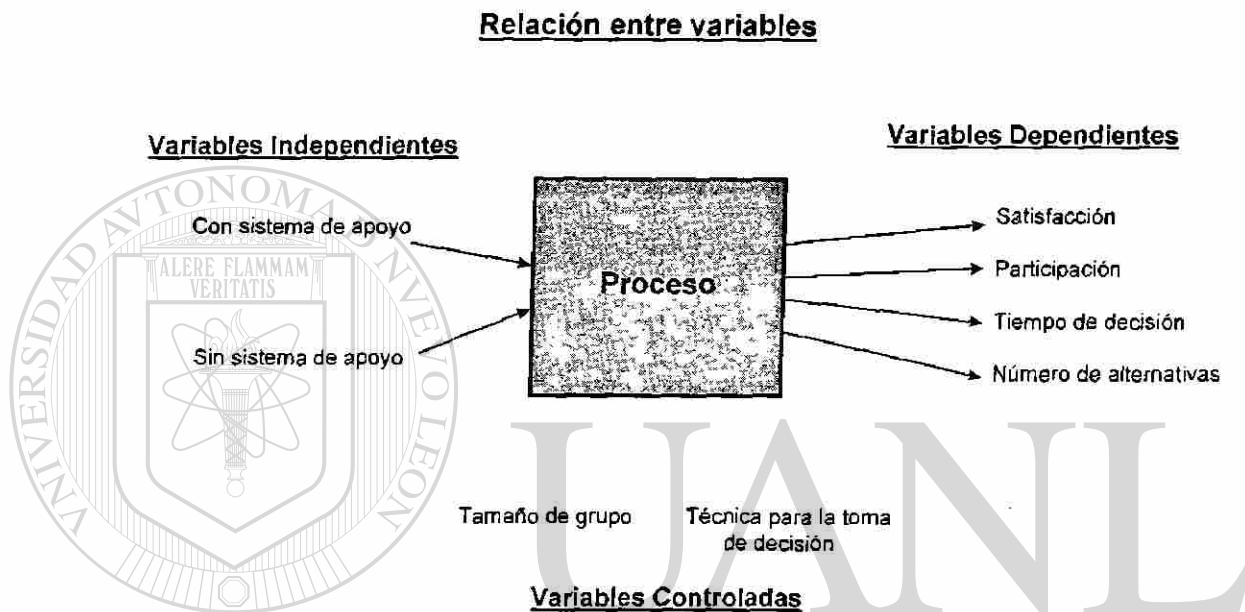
Relación entre variables

Variables Independientes

Variables Dependientes

Con sistema de apoyo

Sin sistema de apoyo

Proceso

Satisfacción

Participación

Tiempo de decisión

Número de alternativas

Tamaño de grupo

Técnica para la toma de decisión

Variables Controladas

UNIVERSIDAD AUTÓNOMA DE NUEVO LEÓN

ALERE FLAMMAM VERITATIS

UANL